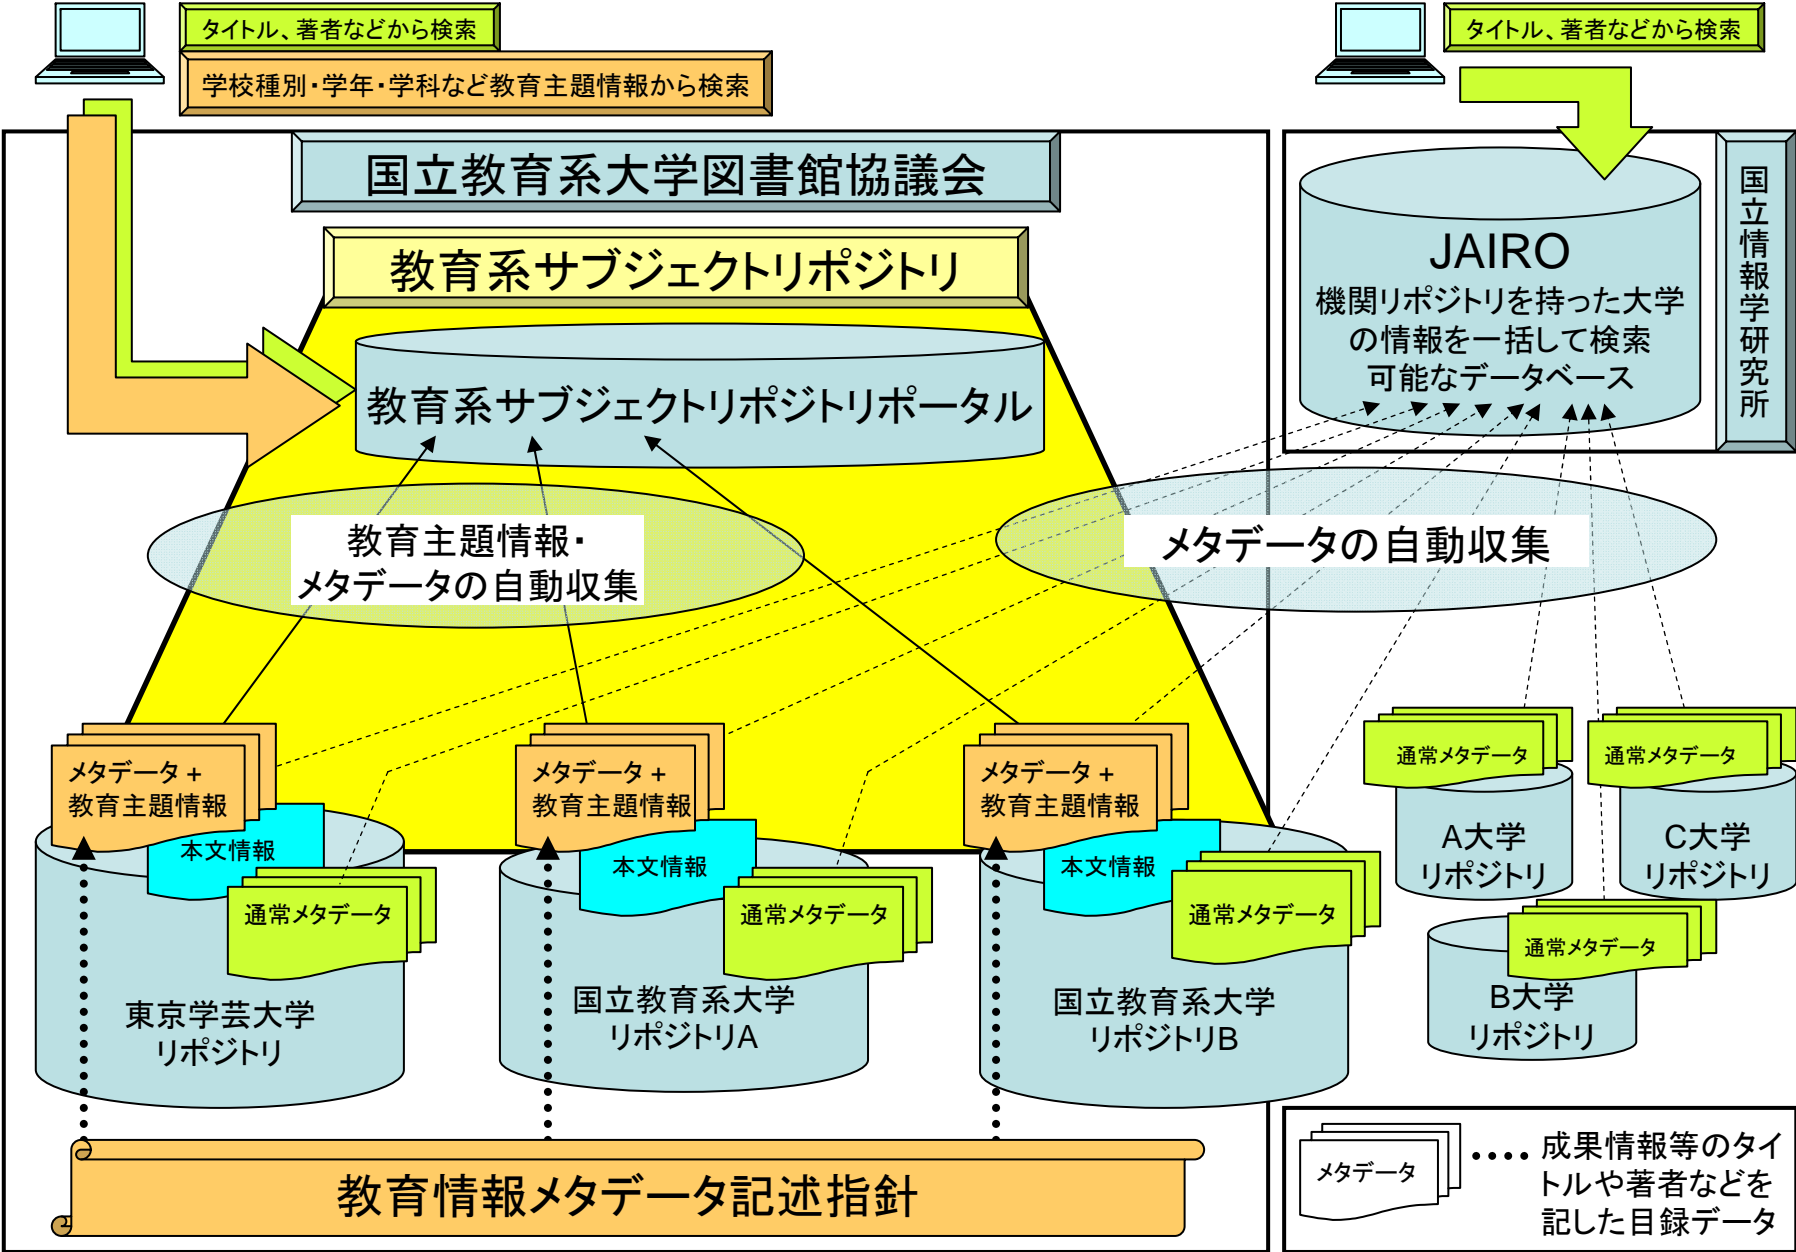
タイトル、著者などから検索

学校種別・学年・学科など教育主題情報から検索

タイトル、著者などから検索

国立教育系大学図書館協議会

教育系サブジェクトリポジトリ

教育系サブジェクトリポジトリポータル

JAIRO
機関リポジトリを持った大学の情報を一括して検索可能なデータベース

国立情報学研究所

教育主題情報・メタデータの自動収集

メタデータの自動収集

メタデータ＋教育主題情報

本文情報

通常メタデータ

東京学芸大学リポジトリ

メタデータ＋教育主題情報

本文情報

通常メタデータ

国立教育系大学リポジトリA

メタデータ＋教育主題情報

本文情報

通常メタデータ

国立教育系大学リポジトリB

通常メタデータ

A大学リポジトリ

通常メタデータ

C大学リポジトリ

通常メタデータ

B大学リポジトリ

教育情報メタデータ記述指針

メタデータ …. 成果情報等のタイトルや著者などを記した目録データ